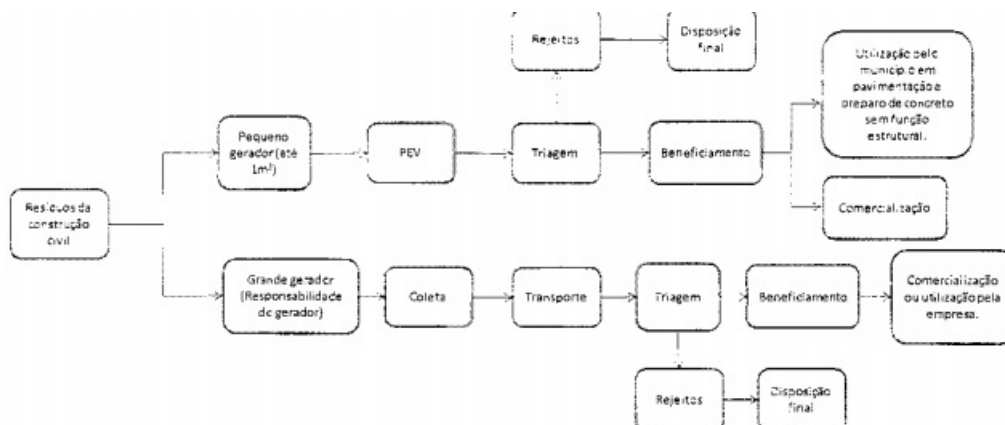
Resíduos da construção civil

Pequeno gerador (até 1m³)

PEV

Triagem

Rejeitos

Disposição final

Beneficiamento

Utilização pelo município em pavimentação e preparo de concreto sem função estrutural.

Comercialização

Grande gerador (Responsabilidade do gerador)

Coleta

Transporte

Triagem

Beneficiamento

Comercialização ou utilização pela empresa.

Rejeitos

Disposição final